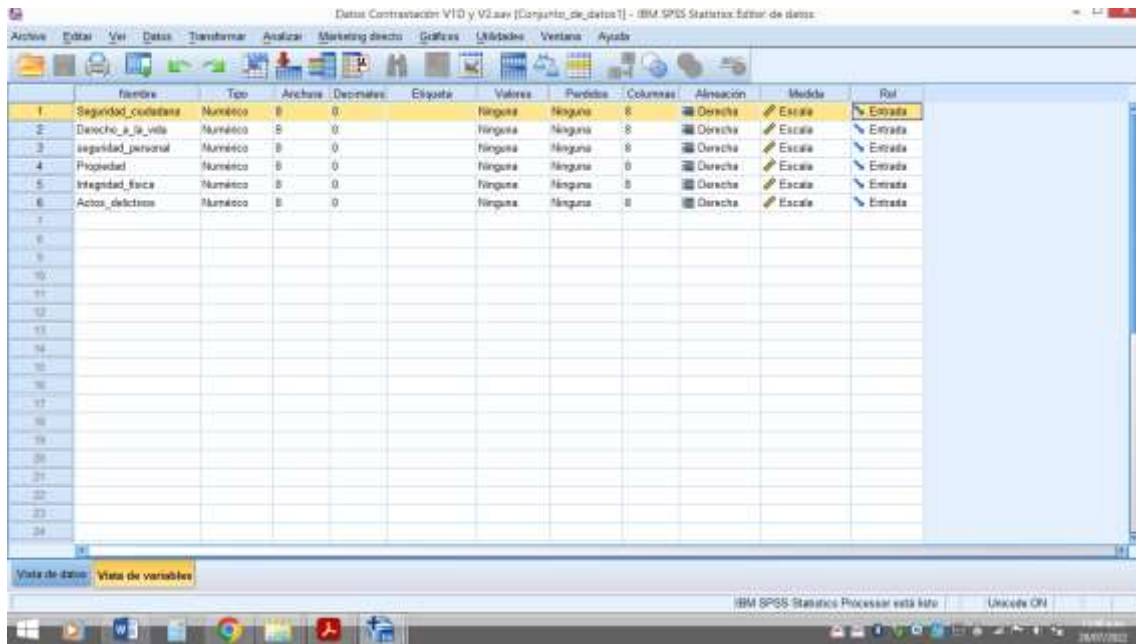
Datos Contrastación V1D y V2.sav [Conjunto_de_datos1] - IBM SPSS Statistics Editor de datos

Archivo Editar Ver Datos Transformar Analizar Marketing directo Gráficos Utilidades Ventana Ayuda

| | Nombre | Tipo | Anchura | Decimales | Etiqueta | Valores | Perdidos | Columnas | Alineación | Medida | Rol |
|---|---|---|---|---|---|---|---|---|---|---|---|
| 1 | Seguridad_ciudadana | Numérico | 8 | 0 | | Ninguna | Ninguna | 8 | Derecha | Escala | Entrada |
| 2 | Derecho_a_la_vida | Numérico | 8 | 0 | | Ninguna | Ninguna | 8 | Derecha | Escala | Entrada |
| 3 | seguridad_personal | Numérico | 8 | 0 | | Ninguna | Ninguna | 8 | Derecha | Escala | Entrada |
| 4 | Propiedad | Numérico | 8 | 0 | | Ninguna | Ninguna | 8 | Derecha | Escala | Entrada |
| 5 | Integridad_fisica | Numérico | 8 | 0 | | Ninguna | Ninguna | 8 | Derecha | Escala | Entrada |
| 6 | Actos_delictivos | Numérico | 8 | 0 | | Ninguna | Ninguna | 8 | Derecha | Escala | Entrada |
| 7 | | | | | | | | | | | |
| 8 | | | | | | | | | | | |
| 9 | | | | | | | | | | | |
| 10 | | | | | | | | | | | |
| 11 | | | | | | | | | | | |
| 12 | | | | | | | | | | | |
| 13 | | | | | | | | | | | |
| 14 | | | | | | | | | | | |
| 15 | | | | | | | | | | | |
| 16 | | | | | | | | | | | |
| 17 | | | | | | | | | | | |
| 18 | | | | | | | | | | | |
| 19 | | | | | | | | | | | |
| 20 | | | | | | | | | | | |
| 21 | | | | | | | | | | | |
| 22 | | | | | | | | | | | |
| 23 | | | | | | | | | | | |
| 24 | | | | | | | | | | | |

Vista de datos Vista de variables

IBM SPSS Statistics Processor está listo Unicode ON

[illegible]